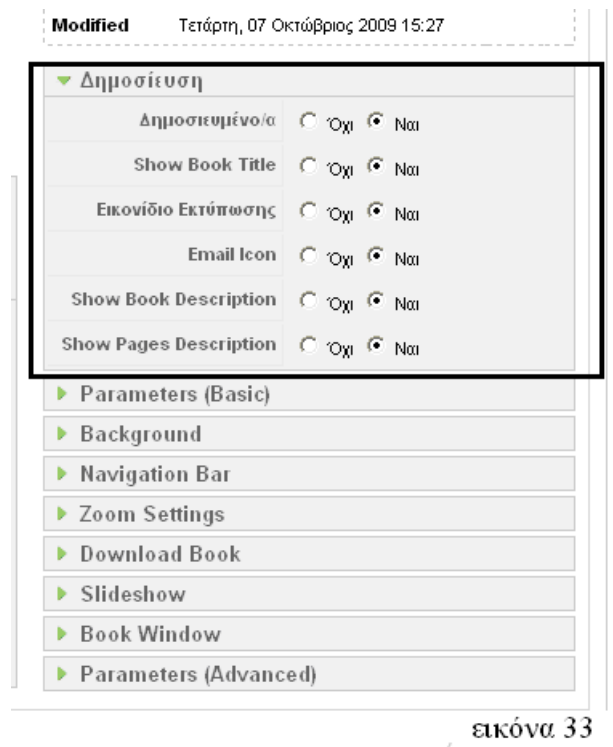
Modified Τετάρτη, 07 Οκτώβριος 2009 15:27

Δημοσίευση

| | |
|---|---|
| Δημοσιευμένο/α | Όχι Ναι |
| Show Book Title | Όχι Ναι |
| Εικονίδιο Εκτύπωσης | Όχι Ναι |
| Email Icon | Όχι Ναι |
| Show Book Description | Όχι Ναι |
| Show Pages Description | Όχι Ναι |

Parameters (Basic)

Background

Navigation Bar

Zoom Settings

Download Book

Slideshow

Book Window

Parameters (Advanced)

εικόνα 33